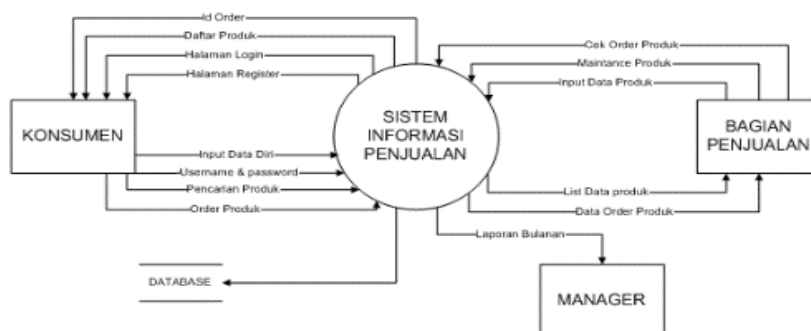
Id Order
Daftar Produk
Halaman Login
Halaman Register
KONSUMEN
Input Data Diri
Username & password
Pencarian Produk
Order Produk
SISTEM INFORMASI PENJUALAN
Cek Order Produk
Maintance Produk
Input Data Produk
BAGIAN PENJUALAN
List Data produk
Data Order Produk
Laporan Bulanan
DATABASE
MANAGER